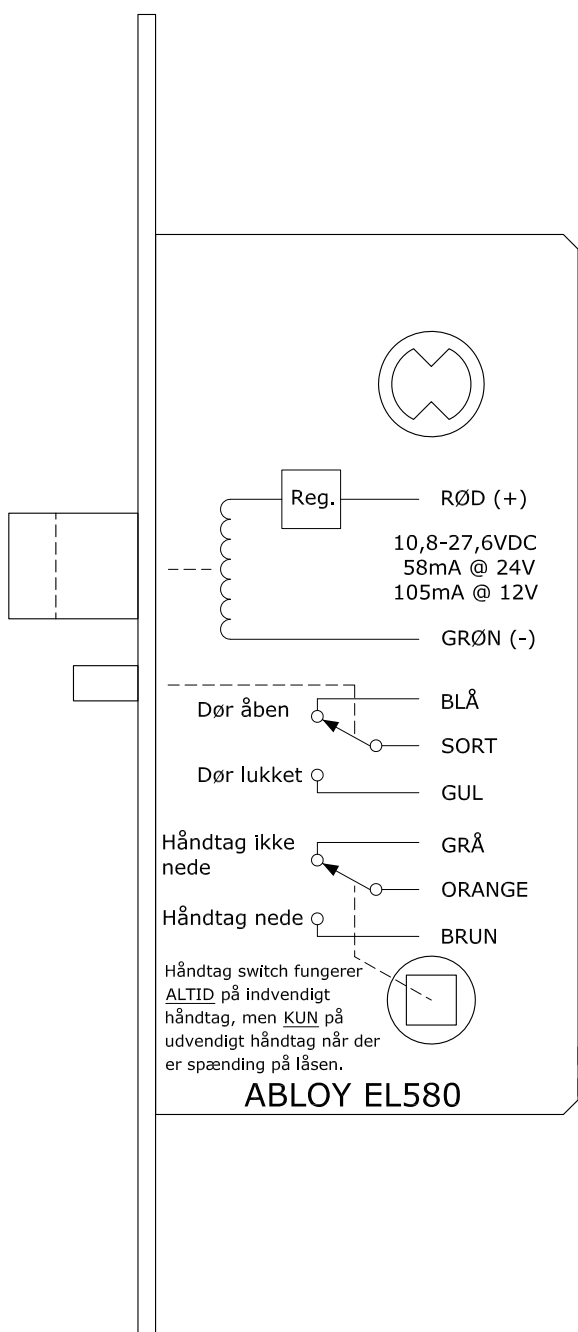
Reg.

RØD (+)

10,8-27,6VDC
58mA @ 24V
105mA @ 12V

GRØN (-)

Dør åben

BLÅ

SORT

Dør lukket

GUL

Håndtag ikke nede

GRÅ

ORANGE

Håndtag nede

BRUN

Håndtag switch fungerer ALTID på indvendigt håndtag, men KUN på udvendigt håndtag når der er spænding på låsen.

ABLOY EL580